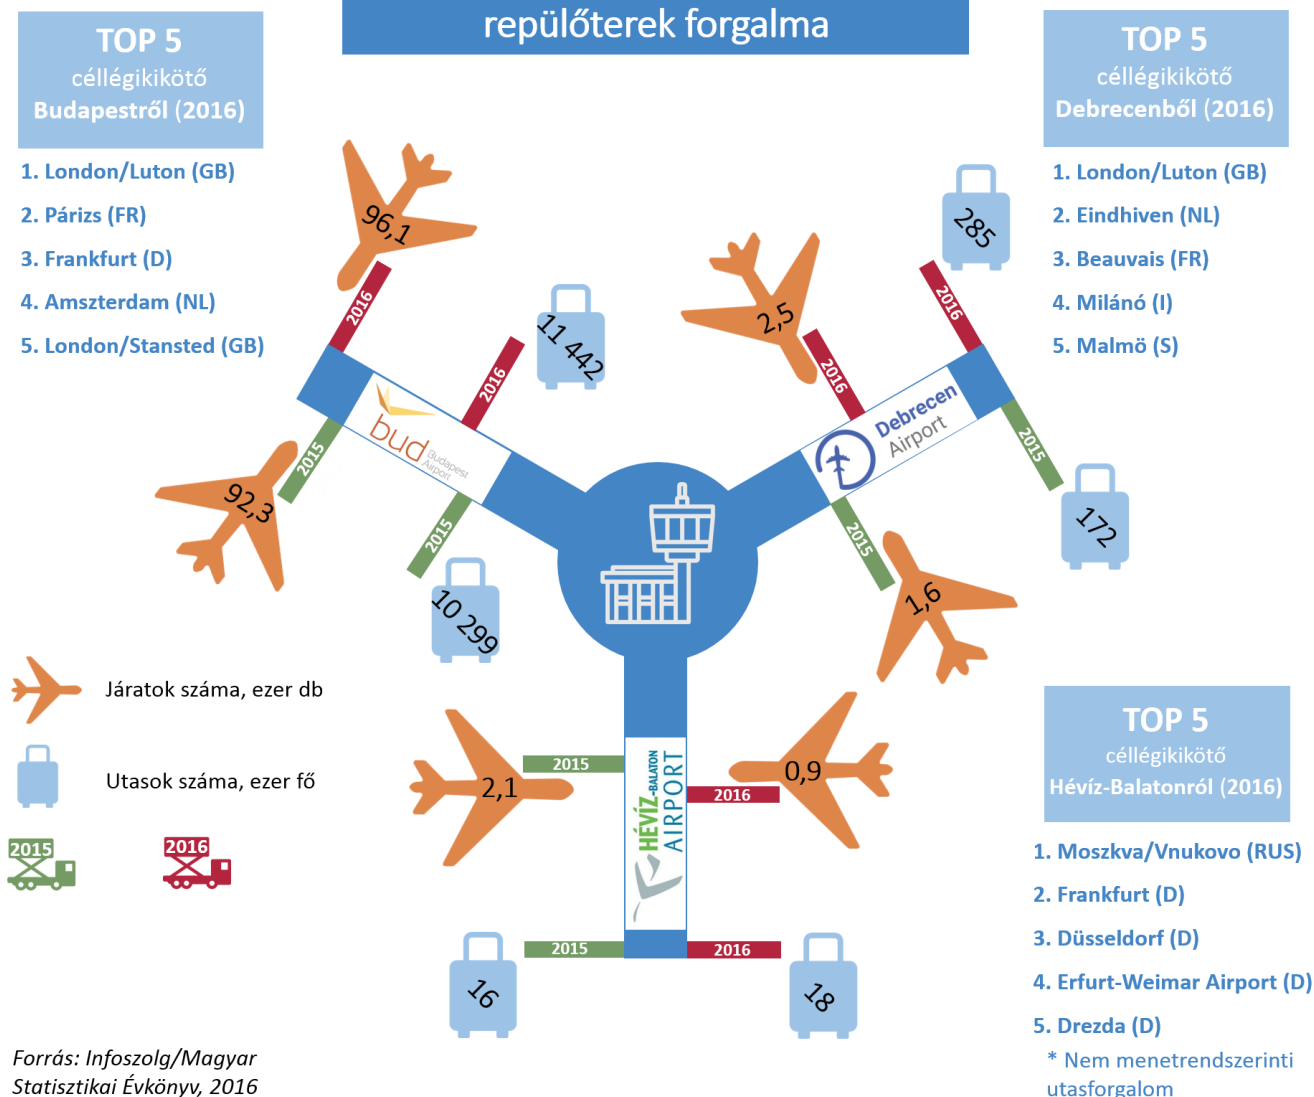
repülőterek forgalma

TOP 5
céllégikikötő
Budapestről (2016)

1. London/Luton (GB)
2. Párizs (FR)
3. Frankfurt (D)
4. Amszterdam (NL)
5. London/Stansted (GB)

TOP 5
céllégikikötő
Debrecenből (2016)

1. London/Luton (GB)
2. Eindhiven (NL)
3. Beauvais (FR)
4. Milánó (I)
5. Malmö (S)

96,1
2016
11 442
2016
bud Budapest Airport
2015
92,3
2015
10 299

2,5
2016
285
2016
Debrecen Airport
2015
172
2015
1,6

Járatok száma, ezer db

Utasok száma, ezer fő

2015
2016

2,1
2015
HÉVÍZ-BALATON AIRPORT
0,9
2016
16
2015
2016
18

TOP 5
céllégikikötő
Hévíz-Balatonról (2016)

1. Moszkva/Vnukovo (RUS)
2. Frankfurt (D)
3. Düsseldorf (D)
4. Erfurt-Weimar Airport (D)
5. Drezda (D)
* Nem menetrendszerinti utasforgalom

Forrás: Infoszolg/Magyar Statisztikai Évkönyv, 2016